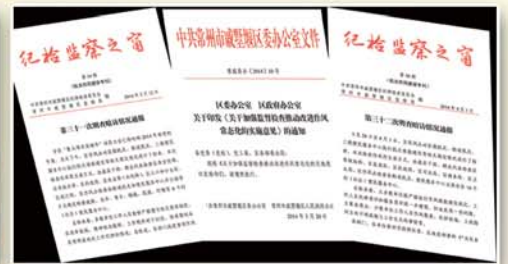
纪检监察之窗

第三十二次明查暗访情况通报

中共常州市戚墅堰区委办公室文件

区委办公室 区政府办公室
关于印发《关于加强监督检查推动改进作风常态化的实施意见》的通知

纪检监察之窗

第三十二次明查暗访情况通报

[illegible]